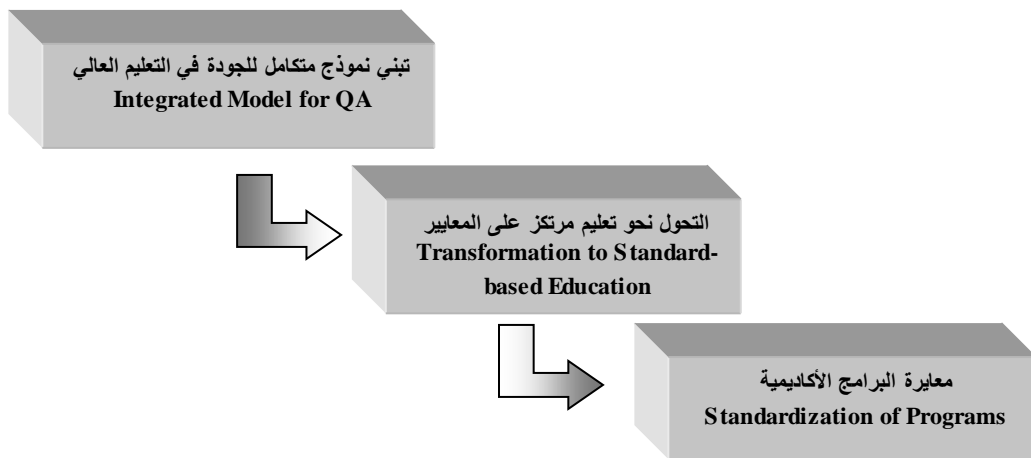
تبني نموذج متكامل للجودة في التعليم العالي
Integrated Model for QA

التحول نحو تعليم مرتكز على المعايير
Transformation to Standard-based Education

معايرة البرامج الأكاديمية
Standardization of Programs